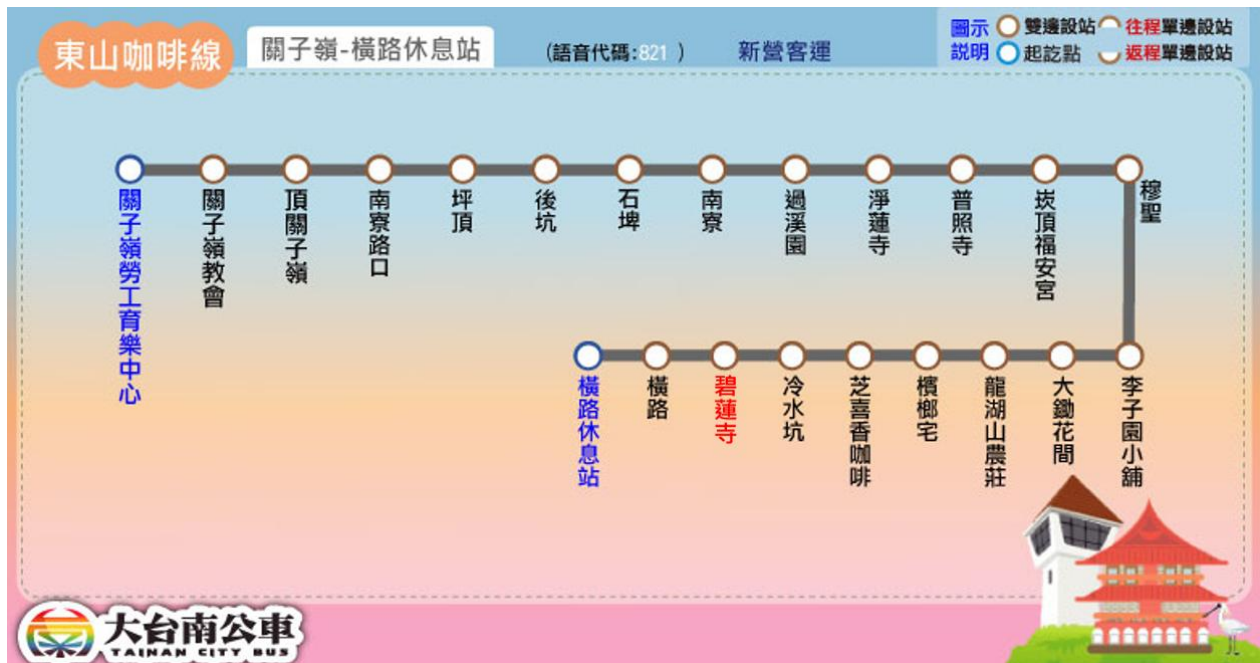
東山咖啡線

關子嶺-橫路休息站

(語音代碼:821)

新營客運

圖示說明
雙邊設站
往程單邊設站
起訖點
返程單邊設站

關子嶺勞工育樂中心
關子嶺教會
頂關子嶺
南寮路口
坪頂
後坑
石坤
南寮
過溪園
淨蓮寺
普照寺
崁頂福安宮
穆聖
李子園小舖
大鋤花間
龍湖山農莊
檳榔宅
芝喜香咖啡
冷水坑
碧蓮寺
橫路
橫路休息站

大台南公車
TAINAN CITY BUS